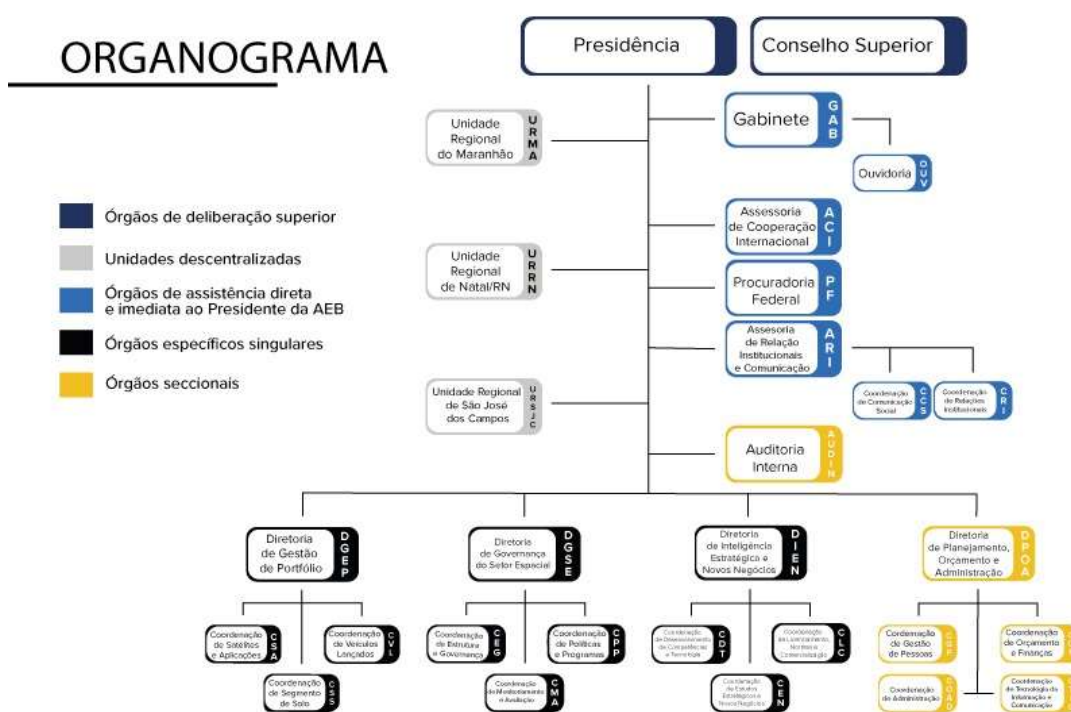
ORGANOGRAMA

Presidência

Conselho Superior

Órgãos de deliberação superior

Unidades descentralizadas

Órgãos de assistência direta e imediata ao Presidente da AEB

Órgãos específicos singulares

Órgãos seccionais

Unidade Regional do Maranhão URMA

Gabinete GAB

Ouvidoria OUV

Assessoria de Cooperação Internacional ACI

Unidade Regional de Natal/RN URRN

Procuradoria Federal PF

Assesoria de Relação Institucionais e Comunicação ARI

Coordenação de Comunicação Social CCS

Coordenação de Relações Institucionais CRI

Unidade Regional de São José dos Campos URSJC

Auditoria Interna AUDIN

Diretoria de Gestão de Portfólio DGEP

Diretoria de Governança do Setor Espacial DGSE

Diretoria de Inteligência Estratégica e Novos Negócios DIEN

Diretoria de Planejamento, Orçamento e Administração DPOA

Coordenação de Satélites e Aplicações CSA

Coordenação de Veículos Lançados CVL

Coordenação de Segmento de Solo CSS

Coordenação de Estrutura e Governança CEG

Coordenação de Políticas e Programas CPP

Coordenação de Monitoramento e Avaliação CMA

Coordenação de Desenvolvimento de Competências e Tecnologia CDT

Coordenação de Licenciamento, Normas e Comercialização CLC

Coordenação de Estudos Estratégicos e Novos Negócios CEN

Coordenação de Gestão de Pessoas CGP

Coordenação de Orçamento e Finanças COF

Coordenação de Administração COAD

Coordenação de Tecnologia da Informação e Comunicação CTIC